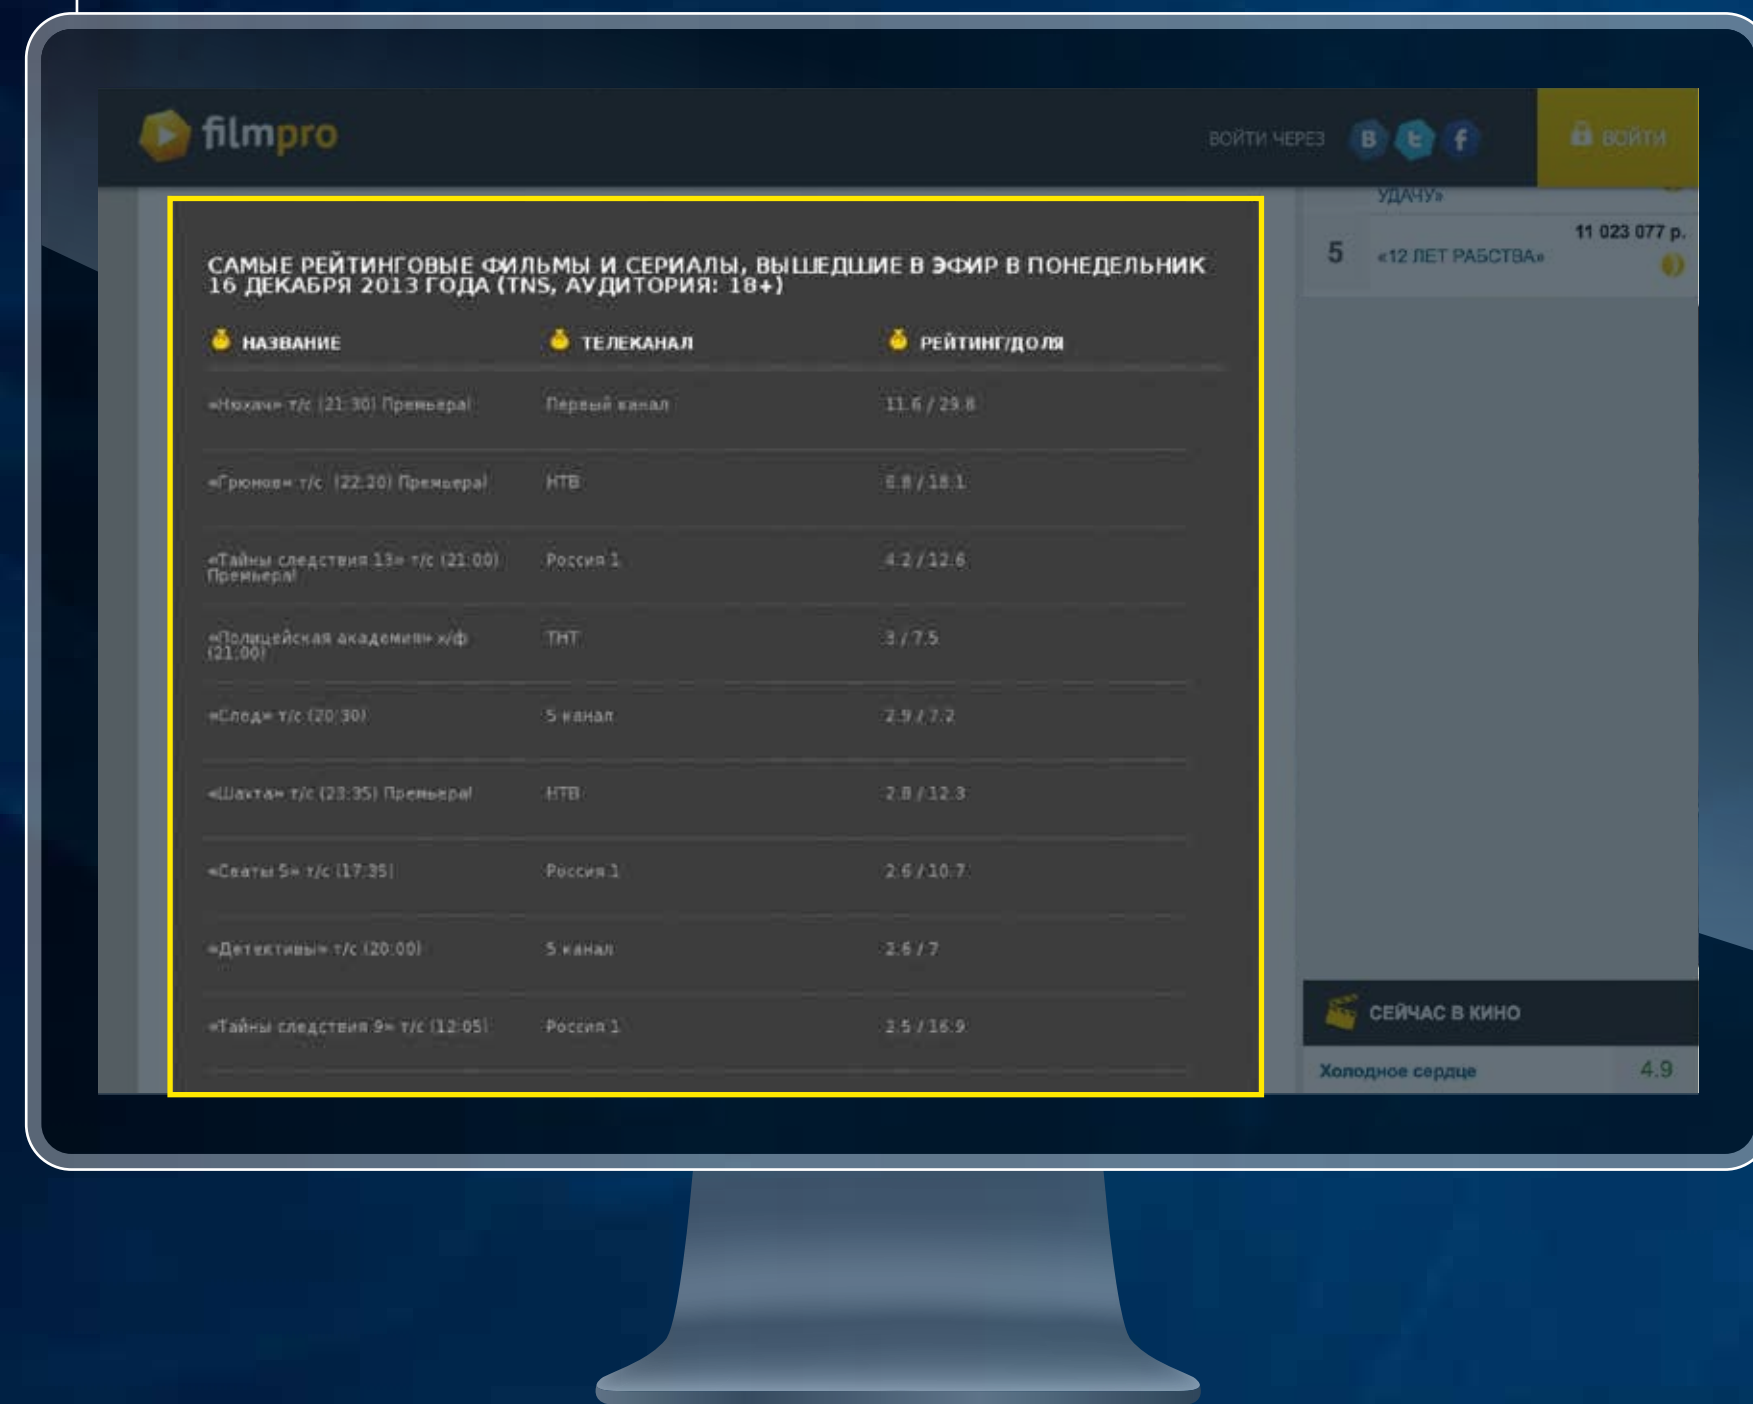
filmpro

ВОЙТИ ЧЕРЕЗ В f

ВОЙТИ

САМЫЕ РЕЙТИНГОВЫЕ ФИЛЬМЫ И СЕРИАЛЫ, ВЫШЕДШИЕ В ЭФИР В ПОНЕДЕЛЬНИК 16 ДЕКАБРЯ 2013 ГОДА (TNS, АУДИТОРИЯ: 18+)

| НАЗВАНИЕ | ТЕЛЕКАНАЛ | РЕЙТИНГ/ДОЛЯ |
|---|---|---|
| «Нюхач» т/с (21:30) Премьера! | Первый канал | 11.6 / 29.8 |
| «Грюнов» т/с (22:20) Премьера! | НТВ | 6.8 / 18.1 |
| «Тайны следствия 13» т/с (21:00) Премьера! | Россия 1 | 4.2 / 12.6 |
| «Полицейская академия» х/ф (21:00) | ТНТ | 3 / 7.5 |
| «След» т/с (20:30) | 5 канал | 2.9 / 7.2 |
| «Шахта» т/с (23:35) Премьера! | НТВ | 2.8 / 12.3 |
| «Сваты 5» т/с (17:35) | Россия 1 | 2.6 / 10.7 |
| «Детективы» т/с (20:00) | 5 канал | 2.6 / 7 |
| «Тайны следствия 9» т/с (12:05) | Россия 1 | 2.5 / 16.9 |

УДАЧУ»

5 «12 ЛЕТ РАБСТВА» 11 023 077 р.

СЕЙЧАС В КИНО

Холодное сердце 4.9